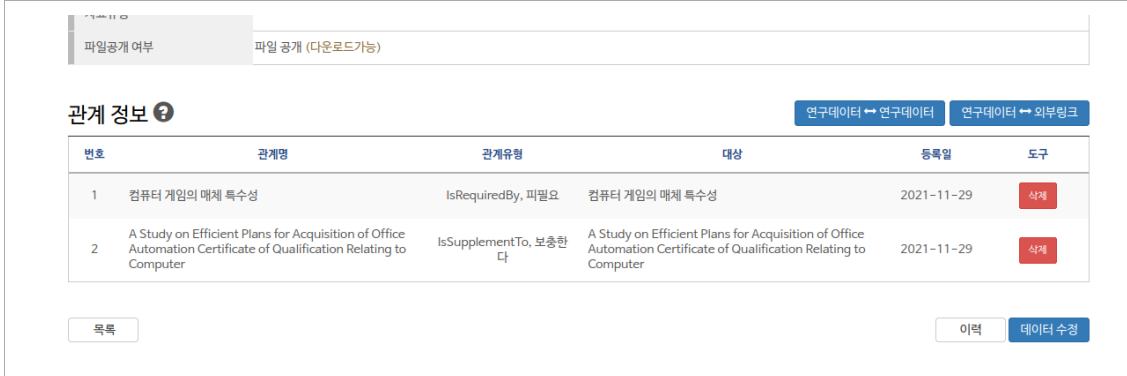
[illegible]

| 파일공개 여부 | 파일 공개 (다운로드가능) |
|---|---|

관계 정보

연구데이터 ↔ 연구데이터 | 연구데이터 ↔ 외부링크

| 번호 | 관계명 | 관계유형 | 대상 | 등록일 | 도구 |
|---|---|---|---|---|---|
| 1 | 컴퓨터 게임의 매체 특수성 | IsRequiredBy, 피필요 | 컴퓨터 게임의 매체 특수성 | 2021-11-29 | 삭제 |
| 2 | A Study on Efficient Plans for Acquisition of Office Automation Certificate of Qualification Relating to Computer | IsSupplementTo, 보충한다 | A Study on Efficient Plans for Acquisition of Office Automation Certificate of Qualification Relating to Computer | 2021-11-29 | 삭제 |

목록

이력 | 데이터 수정